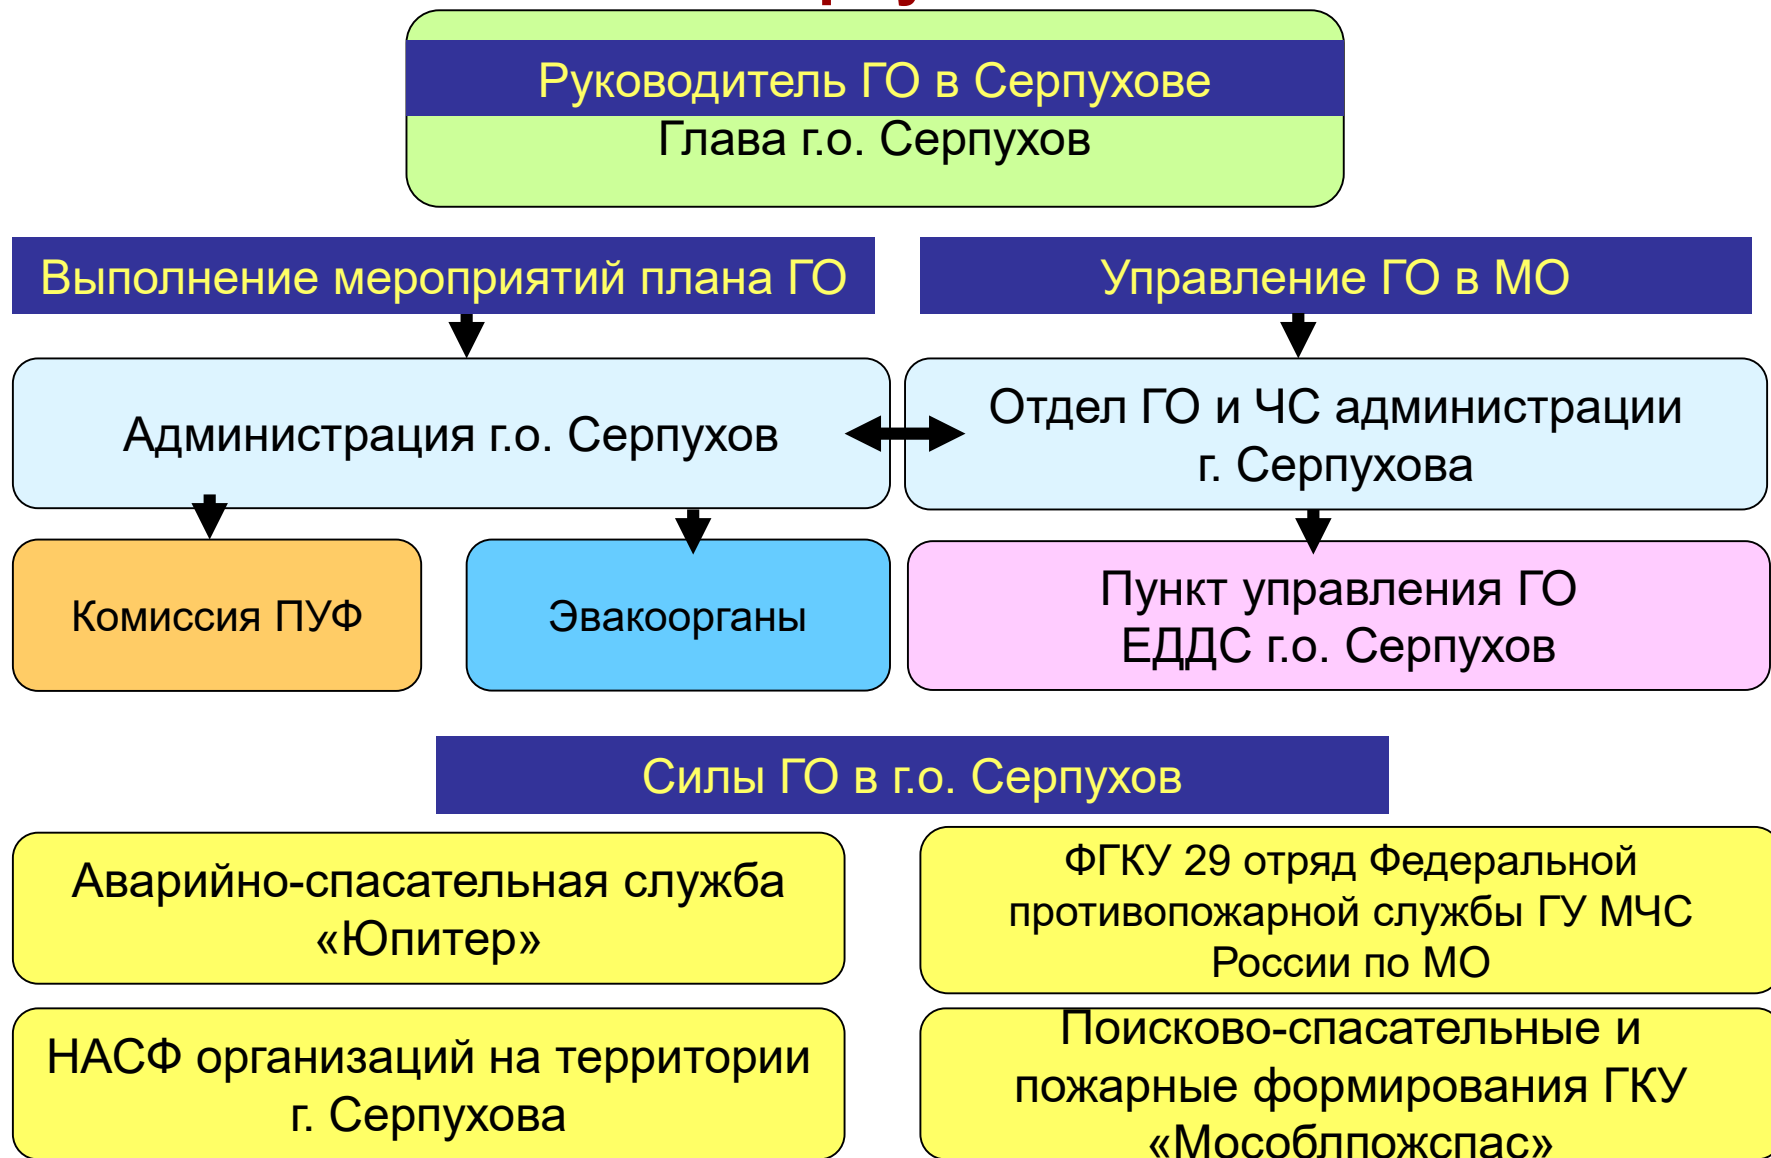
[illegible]

Руководитель ГО в Серпухове
Глава г.о. Серпухов

Выполнение мероприятий плана ГО

Управление ГО в МО

Администрация г.о. Серпухов

Отдел ГО и ЧС администрации г. Серпухова

Комиссия ПУФ

Эвакоорганы

Пункт управления ГО ЕДДС г.о. Серпухов

Силы ГО в г.о. Серпухов

Аварийно-спасательная служба «Юпитер»

ФГКУ 29 отряд Федеральной противопожарной службы ГУ МЧС России по МО

НАСФ организаций на территории г. Серпухова

Поисково-спасательные и пожарные формирования ГКУ «Мособлпожспас»